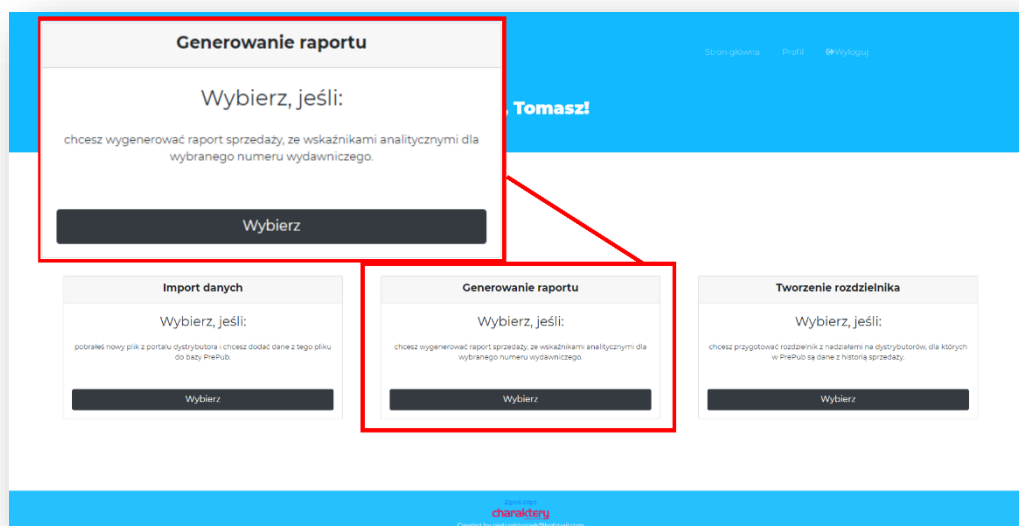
Generowanie raportu

Wybierz, jeśli:

chcesz wygenerować raport sprzedaży, ze wskaźnikami analitycznymi dla wybranego numeru wydawniczego.

Wybierz

Strona główna Profil Wyloguj

, Tomasz!

Import danych

Wybierz, jeśli:

pobrałeś nowy plik z portalu dystrybutora i chcesz dodać dane z tego pliku do bazy PrePub.

Wybierz

Generowanie raportu

Wybierz, jeśli:

chcesz wygenerować raport sprzedaży, ze wskaźnikami analitycznymi dla wybranego numeru wydawniczego.

Wybierz

Tworzenie rozdzielnika

Wybierz, jeśli:

chcesz przygotować rozdzielnik z nadziałami na dystrybutorów, dla których w PrePub są dane z historią sprzedaży.

Wybierz

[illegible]
charaktery
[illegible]